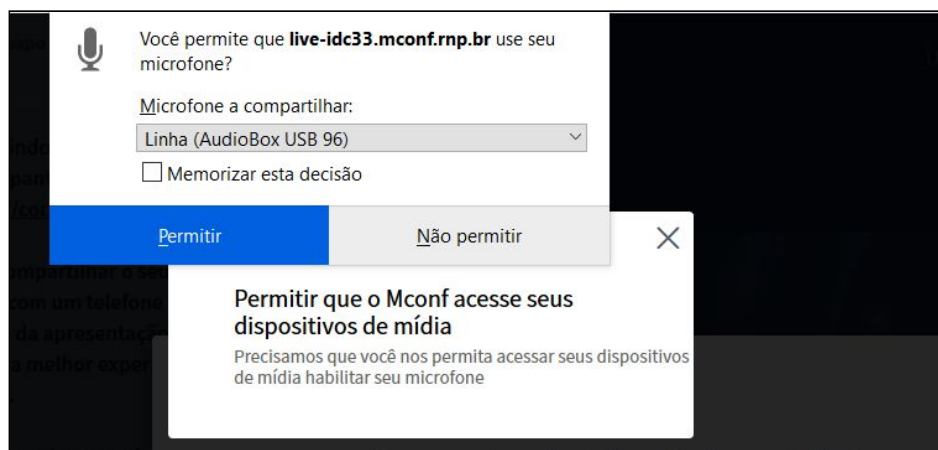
Você permite que live-idc33.mconf.rnp.br use seu microfone?

Microfone a compartilhar:

Linha (AudioBox USB 96)

Memorizar esta decisão

Permitir

Não permitir

Permitir que o Mconf acesse seus dispositivos de mídia

Precisamos que você nos permita acessar seus dispositivos de mídia habilitar seu microfone